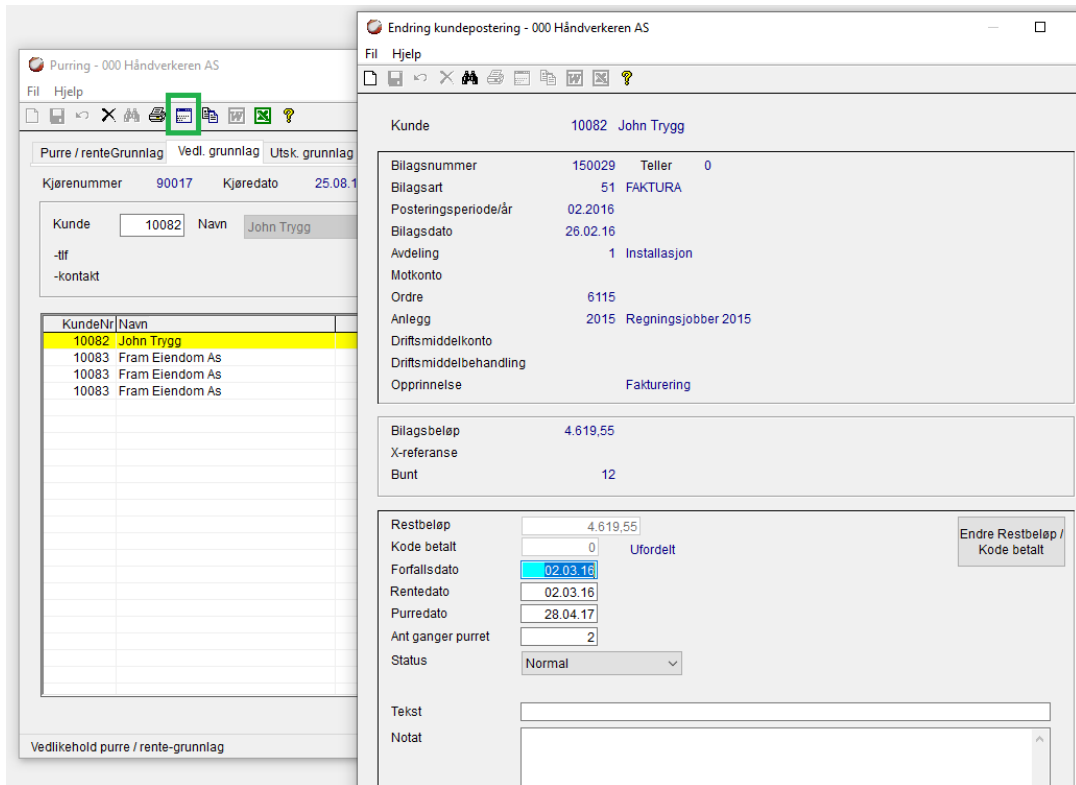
Purring - 000 Håndverkeren AS

Fil Hjelp

Purre / renteGrunnlag | Vedl. grunnlag | Utsk. grunnlag

Kjørenummer 90017 Kjøredato 25.08.1

Kunde 10082 Navn John Trygg

-tlf
-kontakt

| KundeNr | Navn |
|---|---|
| 10082 | John Trygg |
| 10083 | Fram Eiendom As |
| 10083 | Fram Eiendom As |
| 10083 | Fram Eiendom As |

Vedlikehold purre / rente-grunnlag

Endring kundepostering - 000 Håndverkeren AS

Fil Hjelp

Kunde 10082 John Trygg

Bilagsnummer 150029 Teller 0
Bilagsart 51 FAKTURA
Posteringsperiode/år 02.2016
Bilagsdato 26.02.16
Avdeling 1 Installasjon
Motkonto
Ordre 6115
Anlegg 2015 Regningsjobber 2015
Driftsmiddelkonto
Driftsmiddelbehandling
Opprinnelse Fakturering

Bilagsbeløp 4.619,55
X-referanse
Bunt 12

Restbeløp 4.619,55
Kode betalt 0 Ufordelt
Forfallsdato 02.03.16
Rentedato 02.03.16
Purredato 28.04.17
Ant ganger purret 2
Status Normal

Endre Restbeløp / Kode betalt

Tekst
Notat